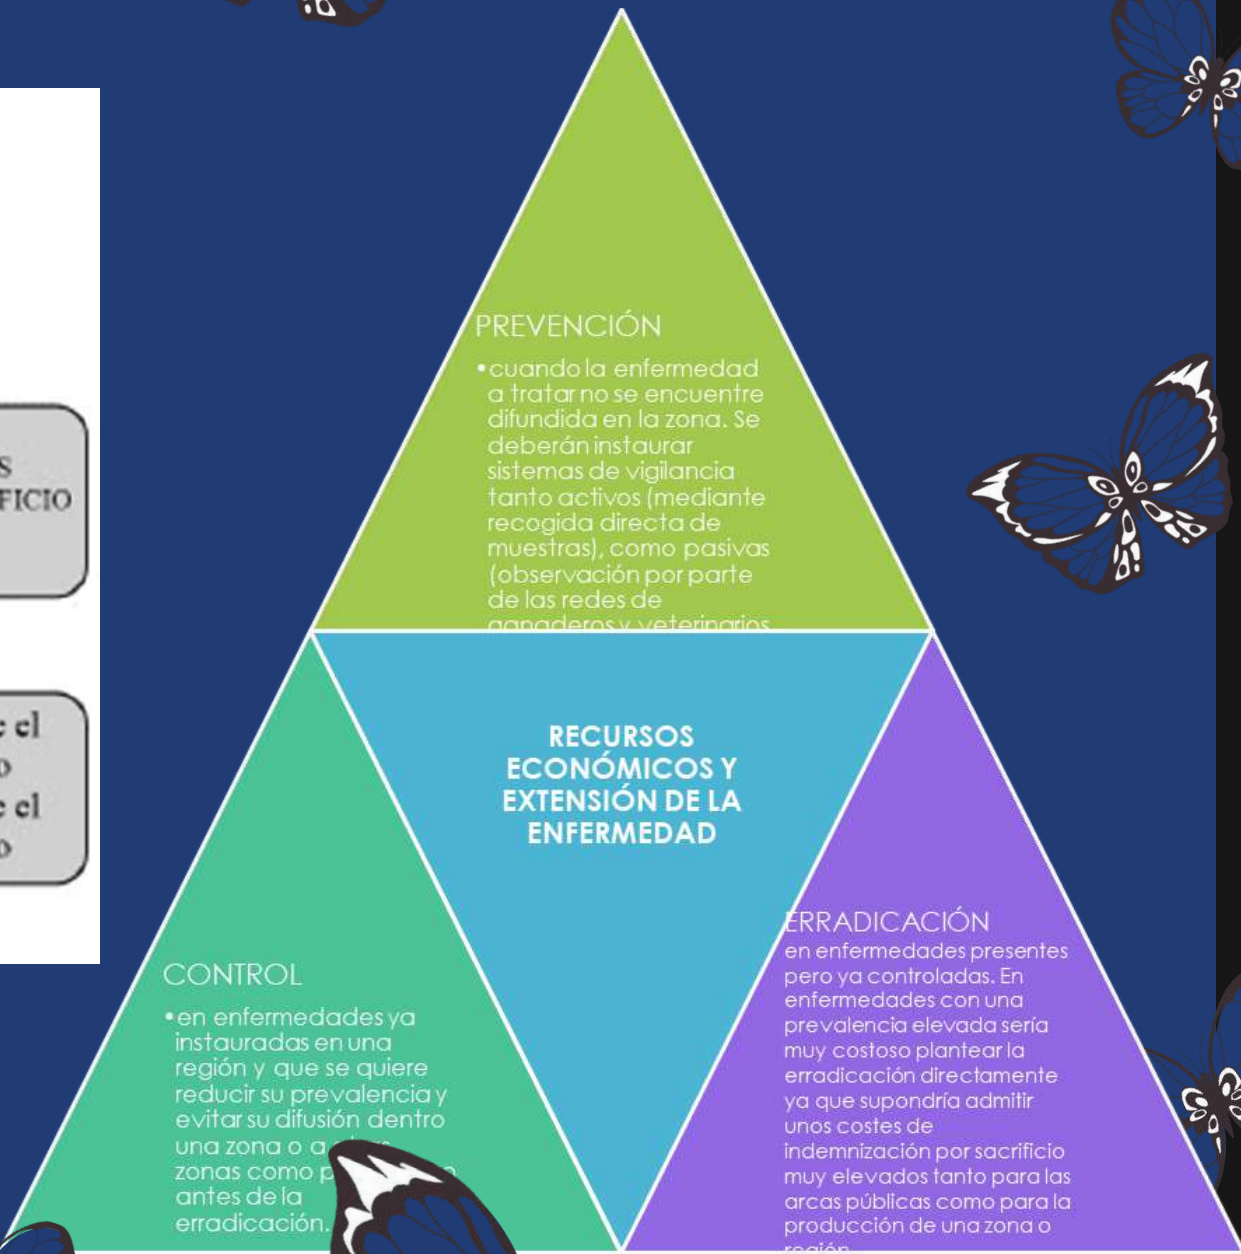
S
FICIO

el
o
el
o

PREVENCIÓN

•cuando la enfermedad a tratar no se encuentre difundida en la zona. Se deberán instaurar sistemas de vigilancia tanto activos (mediante recogida directa de muestras), como pasivas (observación por parte de las redes de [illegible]

RECURSOS ECONÓMICOS Y EXTENSIÓN DE LA ENFERMEDAD

CONTROL

•en enfermedades ya instauradas en una región y que se quiere reducir su prevalencia y evitar su difusión dentro una zona o a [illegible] zonas como p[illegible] antes de la erradicación.

ERRADICACIÓN

en enfermedades presentes pero ya controladas. En enfermedades con una prevalencia elevada sería muy costoso plantear la erradicación directamente ya que supondría admitir unos costes de indemnización por sacrificio muy elevados tanto para las arcas públicas como para la producción de una zona o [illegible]